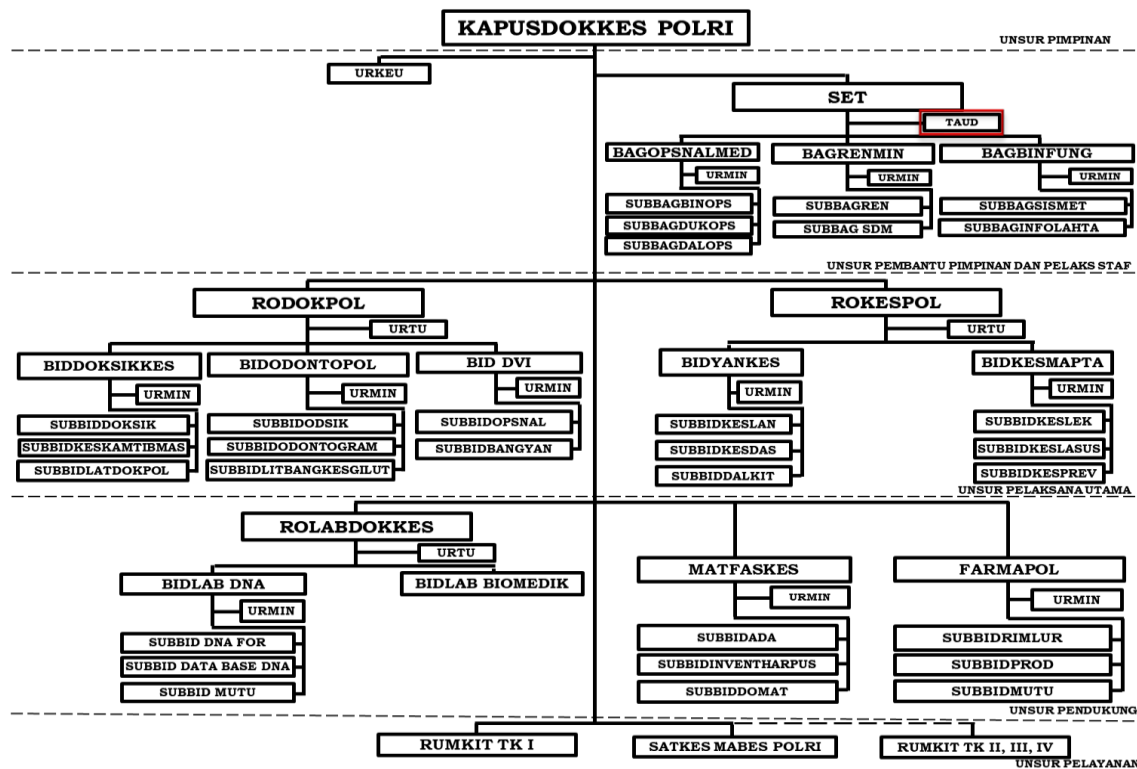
KAPUSDOKKES POLRI

UNSUR PIMPINAN

URKEU

SET

TAUD

BAGOPSNALMED

URMIN

SUBBAGBINOPS

SUBBAGDUKOPS

SUBBAGDALOPS

BAGRENMIN

URMIN

SUBBAGREN

SUBBAG SDM

BAGBINFUNG

URMIN

SUBBAGSISMET

SUBBAGINFOLAHTA

UNSUR PEMBANTU PIMPINAN DAN PELAKS STAF

RODOKPOL

URTU

BIDDOKSIKKES

URMIN

SUBBIDDOKSIK

SUBBIDKESKAMTIBMAS

SUBBIDLATDOKPOL

BIDODONTOPOL

URMIN

SUBBIDODSIK

SUBBIDODONTOGRAM

SUBBIDLITBANGKESGILUT

BID DVI

URMIN

SUBBIDOPSNAL

SUBBIDBANGYAN

ROKESPOL

URTU

BIDYANKES

URMIN

SUBBIDKESLAN

SUBBIDKESDAS

SUBBIDDALKIT

BIDKESMAPTA

URMIN

SUBBIDKESLEK

SUBBIDKESLASUS

SUBBIDKESPREV

UNSUR PELAKSANA UTAMA

ROLABDOKKES

URTU

BIDLAB DNA

URMIN

SUBBID DNA FOR

SUBBID DATA BASE DNA

SUBBID MUTU

BIDLAB BIOMEDIK

MATFASKES

URMIN

SUBBIDADA

SUBBIDINVENTHARPUS

SUBBIDDOMAT

FARMAPOL

URMIN

SUBBIDRIMLUR

SUBBIDPROD

SUBBIDMUTU

UNSUR PENDUKUNG

RUMKIT TK I

SATKES MABES POLRI

RUMKIT TK II, III, IV

UNSUR PELAYANAN